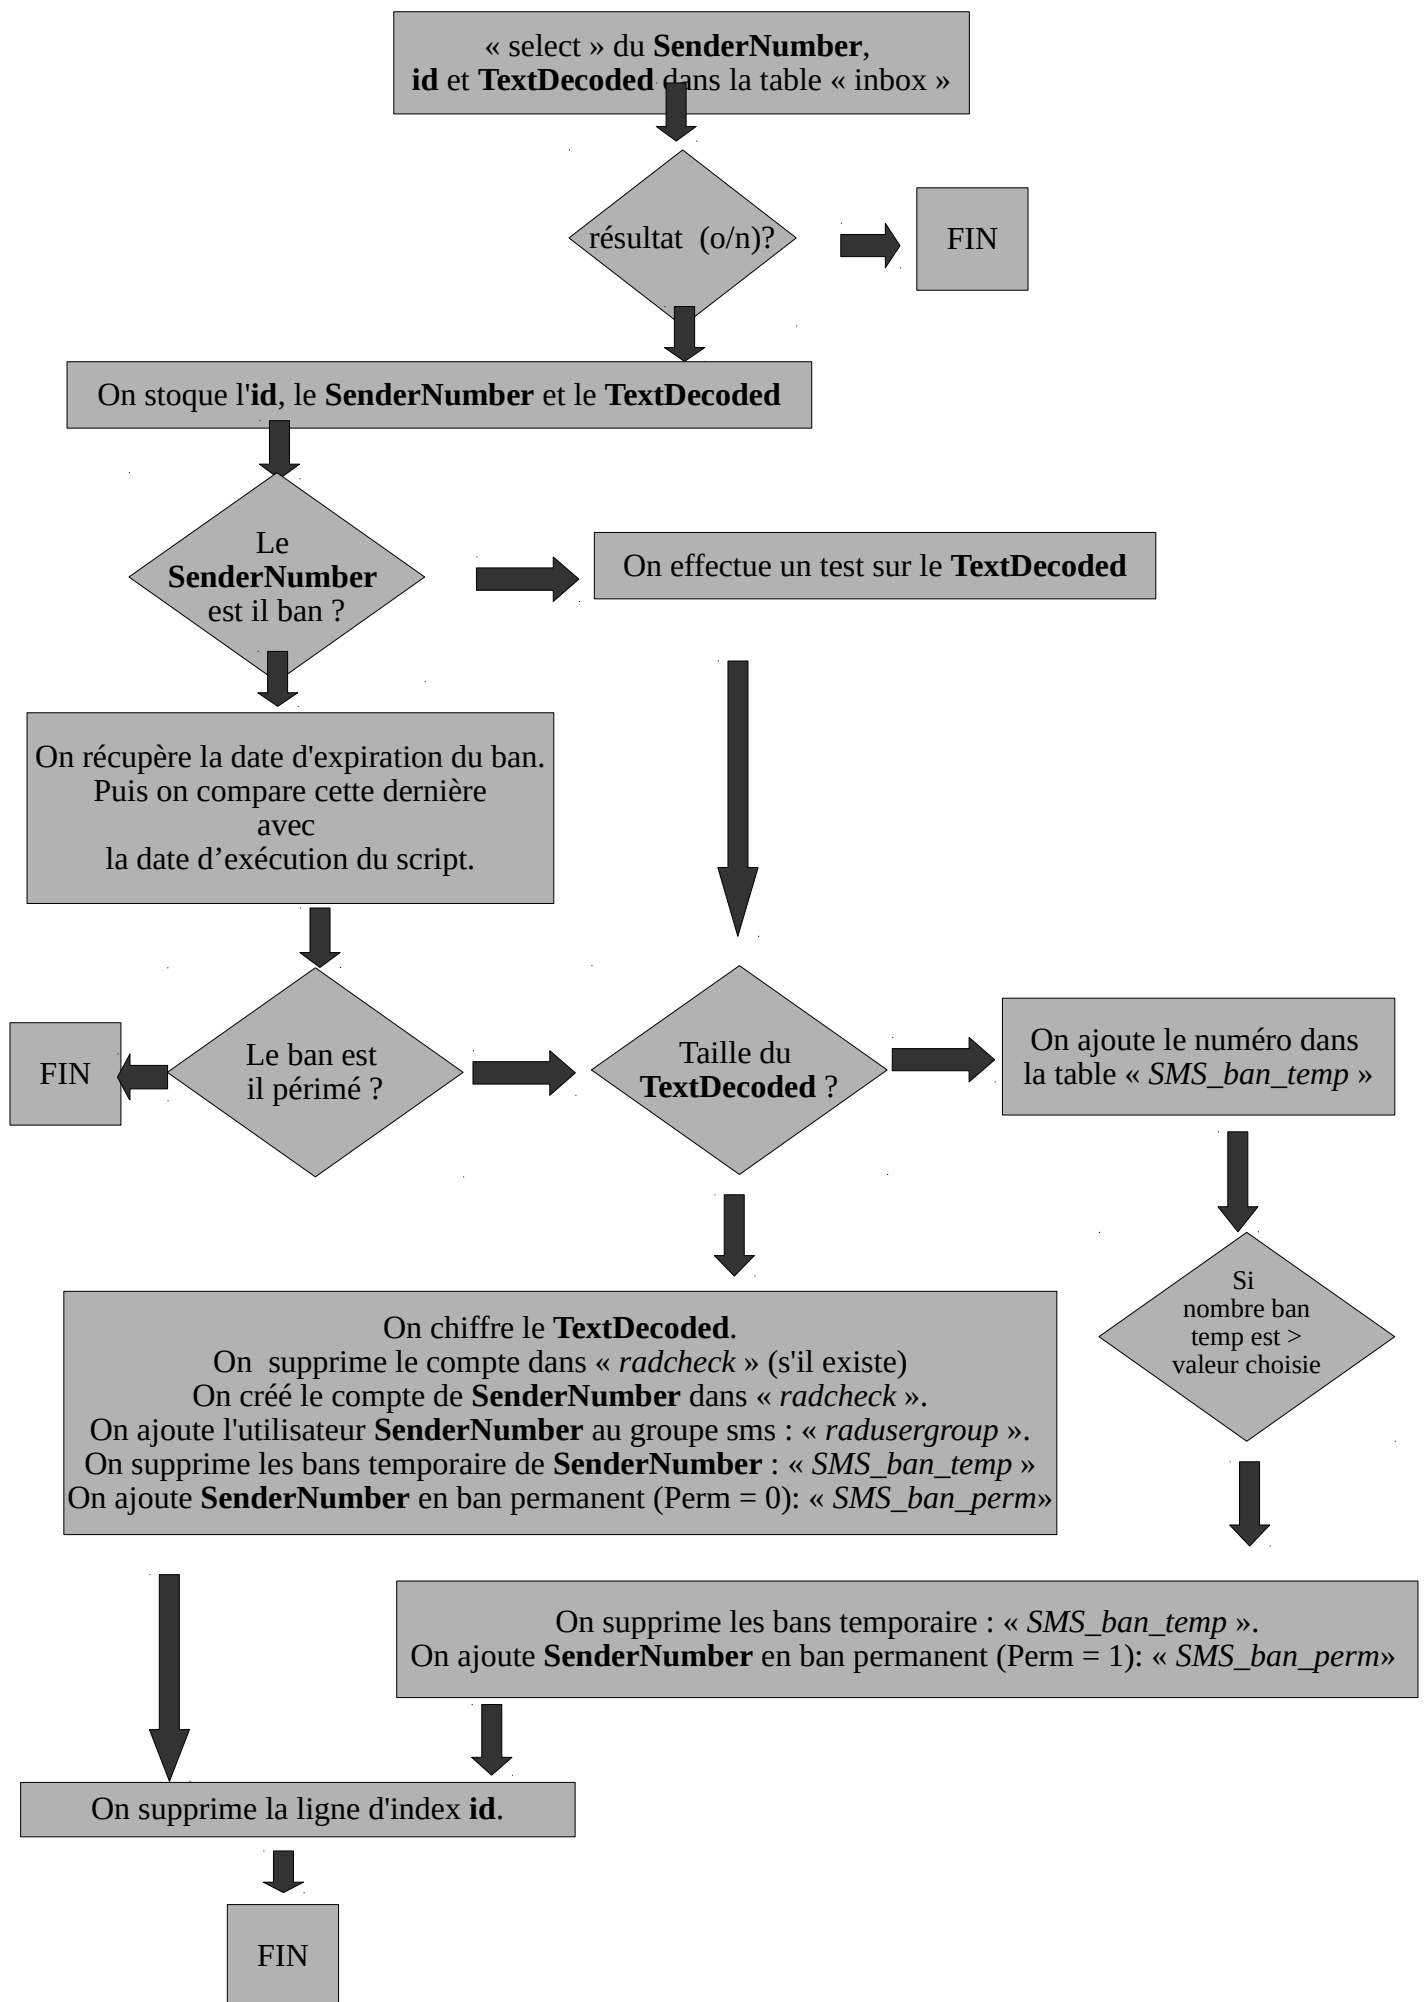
« select » du **SenderNumber**,
**id** et **TextDecoded** dans la table « inbox »

résultat (o/n)?

FIN

On stoque l'**id**, le **SenderNumber** et le **TextDecoded**

Le **SenderNumber** est il ban ?

On effectue un test sur le **TextDecoded**

On récupère la date d'expiration du ban.
Puis on compare cette dernière
avec
la date d'exécution du script.

FIN

Le ban est il périmé ?

Taille du **TextDecoded** ?

On ajoute le numéro dans la table « *SMS_ban_temp* »

Si nombre ban temp est > valeur choisie

On chiffre le **TextDecoded**.
On supprime le compte dans « *radcheck* » (s'il existe)
On créé le compte de **SenderNumber** dans « *radcheck* ».
On ajoute l'utilisateur **SenderNumber** au groupe sms : « *radusergroup* ».
On supprime les bans temporaire de **SenderNumber** : « *SMS_ban_temp* »
On ajoute **SenderNumber** en ban permanent (Perm = 0): « *SMS_ban_perm*»

On supprime les bans temporaire : « *SMS_ban_temp* ».
On ajoute **SenderNumber** en ban permanent (Perm = 1): « *SMS_ban_perm*»

On supprime la ligne d'index **id**.

FIN